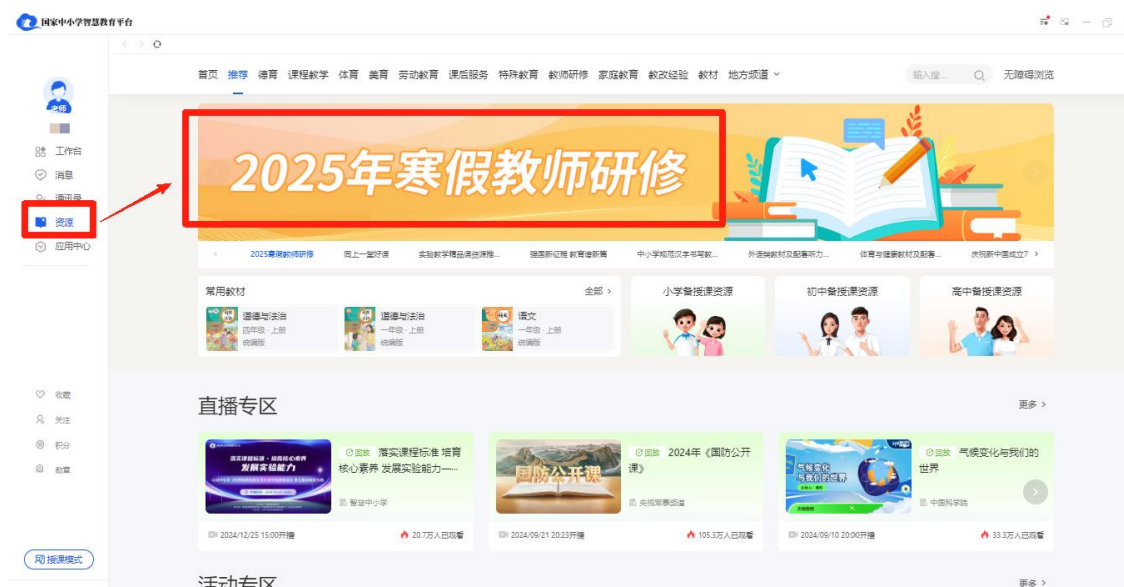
国家中小学智慧教育平台

老师

工作台
消息
课程
资源
应用中心

收藏
关注
积分
勋章

授课模式

首页 推荐 德育 课程教学 体育 美育 劳动教育 课后服务 特殊教育 教师研修 家庭教育 教改经验 教材 地方频道

输入搜... 无障碍浏览

2025年寒假教师研修

2025寒假教师研修 同上一堂好课 实验教学精品课资源推... 强国新征程 教育谱新篇 中小学规范汉字书写教... 外语类教材及配套听力... 体育与健康教材及配套... 庆祝新中国成立7

常用教材 全部 >
道德与法治 四年级 · 上册 统编版
道德与法治 一年级 · 上册 统编版
语文 一年级 · 上册 统编版

小学备授课资源
初中备授课资源
高中备授课资源

直播专区 更多 >

发展实验能力
回放 落实课程标准 培育核心素养 发展实验能力——...
智慧中小学
2024/12/25 15:00开播 20.7万人已观看

国防公开课
回放 2024年《国防公开课》
央视军事频道
2024/09/21 20:23开播 105.3万人已观看

气候变化与我们的世界
回放 气候变化与我们的世界
中国科学院
2024/09/10 20:00开播 33.3万人已观看

活动专区 更多 >